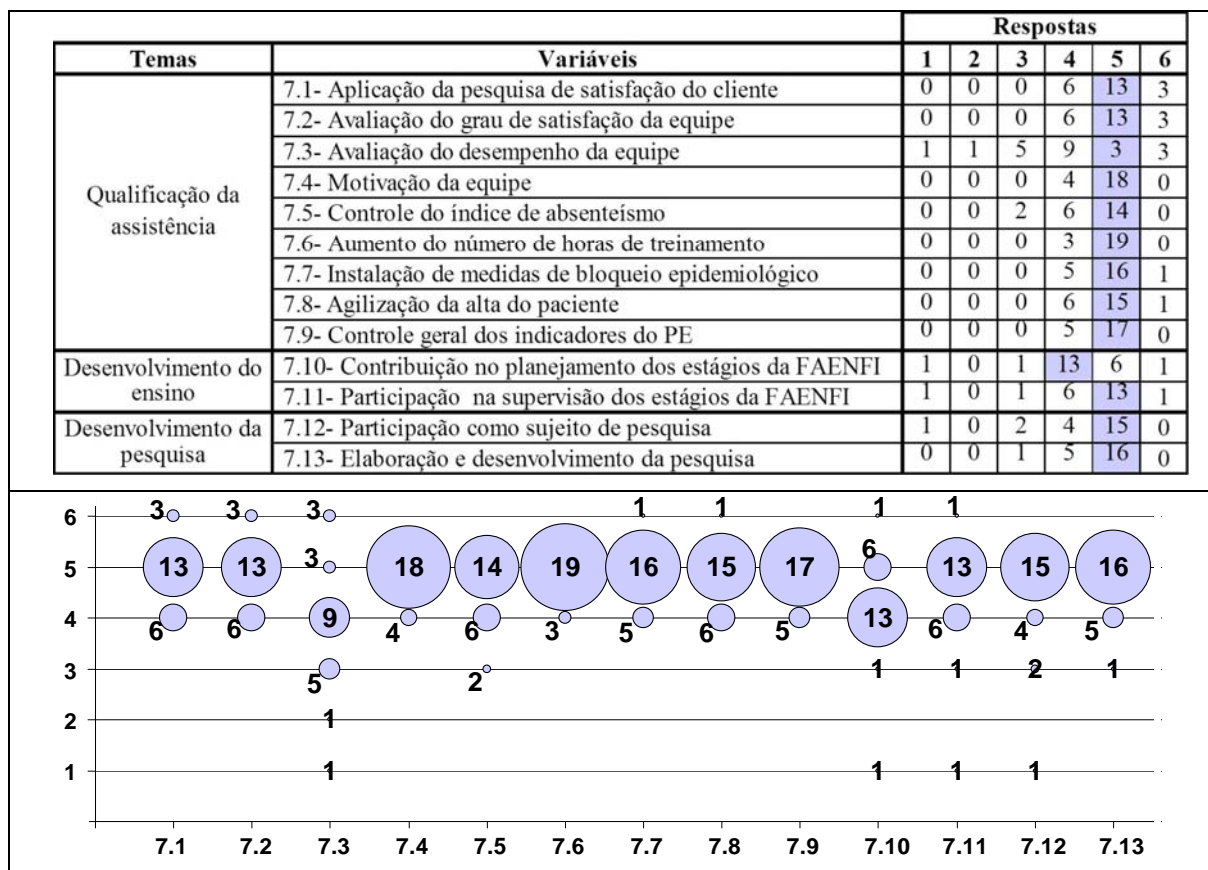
| Temas | Variáveis | Respostas 1 | 2 | 3 | 4 | 5 | 6 |
|---|---|---|---|---|---|---|---|
| Qualificação da assistência | 7.1- Aplicação da pesquisa de satisfação do cliente | 0 | 0 | 0 | 6 | 13 | 3 |
| | 7.2- Avaliação do grau de satisfação da equipe | 0 | 0 | 0 | 6 | 13 | 3 |
| | 7.3- Avaliação do desempenho da equipe | 1 | 1 | 5 | 9 | 3 | 3 |
| | 7.4- Motivação da equipe | 0 | 0 | 0 | 4 | 18 | 0 |
| | 7.5- Controle do índice de absenteísmo | 0 | 0 | 2 | 6 | 14 | 0 |
| | 7.6- Aumento do número de horas de treinamento | 0 | 0 | 0 | 3 | 19 | 0 |
| | 7.7- Instalação de medidas de bloqueio epidemiológico | 0 | 0 | 0 | 5 | 16 | 1 |
| | 7.8- Agilização da alta do paciente | 0 | 0 | 0 | 6 | 15 | 1 |
| | 7.9- Controle geral dos indicadores do PE | 0 | 0 | 0 | 5 | 17 | 0 |
| Desenvolvimento do ensino | 7.10- Contribuição no planejamento dos estágios da FAENFI | 1 | 0 | 1 | 13 | 6 | 1 |
| | 7.11- Participação na supervisão dos estágios da FAENFI | 1 | 0 | 1 | 6 | 13 | 1 |
| Desenvolvimento da pesquisa | 7.12- Participação como sujeito de pesquisa | 1 | 0 | 2 | 4 | 15 | 0 |
| | 7.13- Elaboração e desenvolvimento da pesquisa | 0 | 0 | 1 | 5 | 16 | 0 |

6 5 4 3 2 1

3 3 3 1 1 1 1
13 13 3 18 14 19 16 15 17 6 13 15 16
6 6 9 4 6 3 5 6 5 13 6 4 5
5 2 1 1 2 1
1
1 1 1 1

7.1 7.2 7.3 7.4 7.5 7.6 7.7 7.8 7.9 7.10 7.11 7.12 7.13